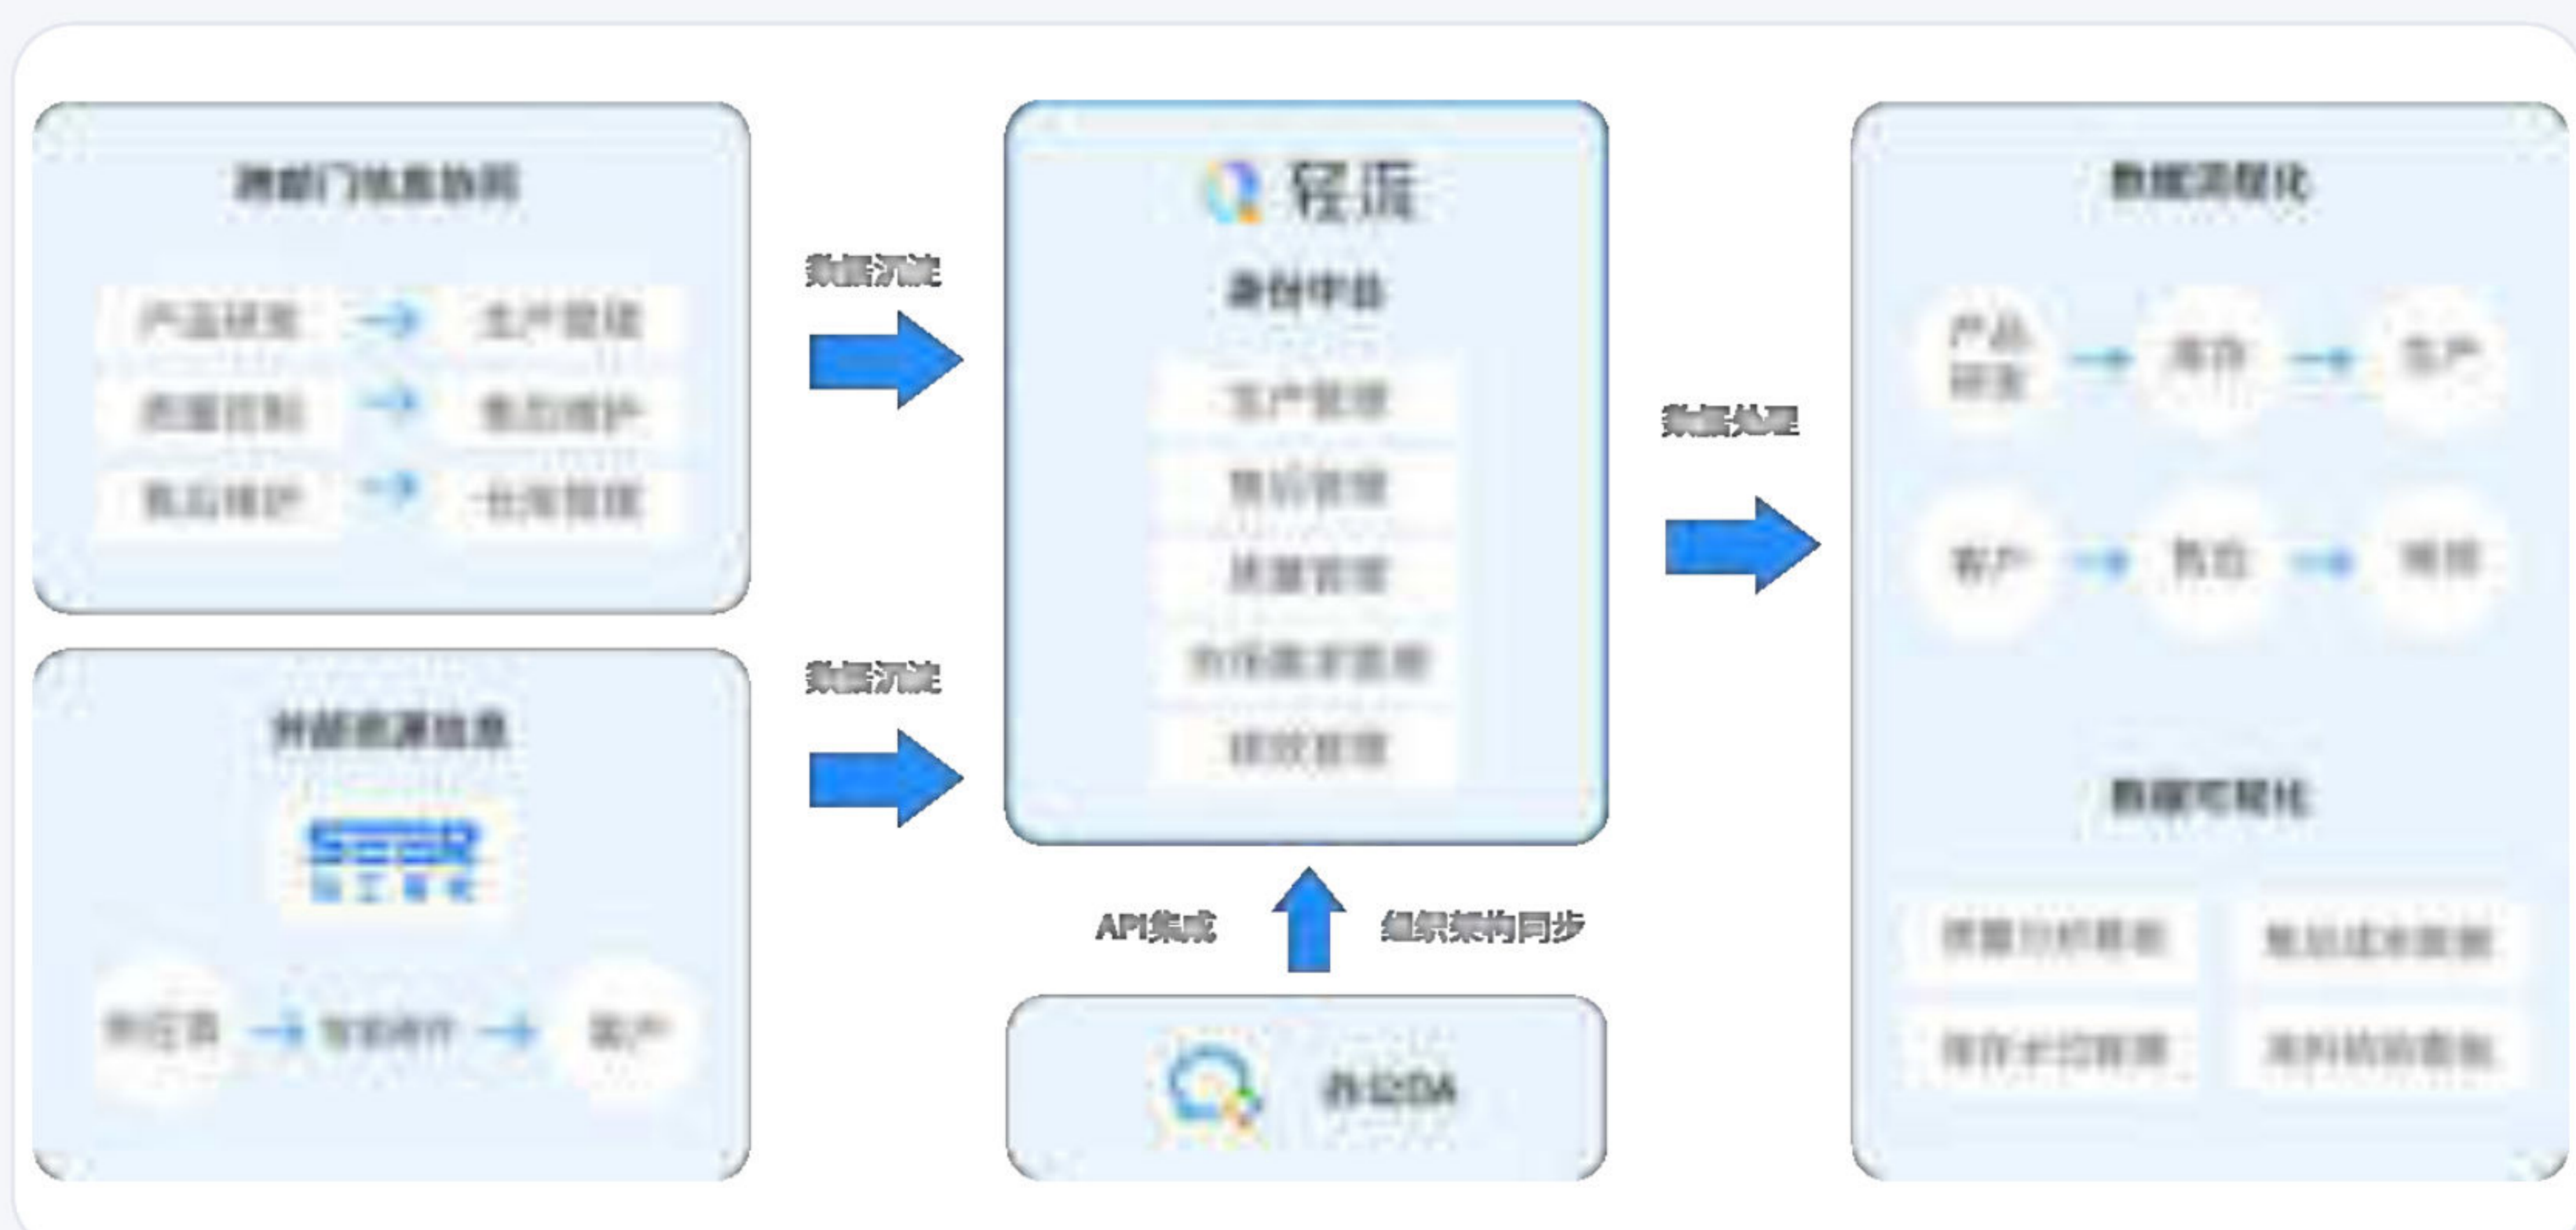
跨部门信息协同

产品研发 → 生产管理
质量控制 → 售后维护
售后维护 → 仓库管理

外部资源信息

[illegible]

供应商 → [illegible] → 客户

数据沉淀

数据沉淀

轻流

身份中台

生产管理
售后管理
质量管理
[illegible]
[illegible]

API集成 组织架构同步

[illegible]DA

数据处理

数据流程化

产品研发 → 库存 → 生产
客户 → 售后 → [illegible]

数据可视化

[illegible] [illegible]
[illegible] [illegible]